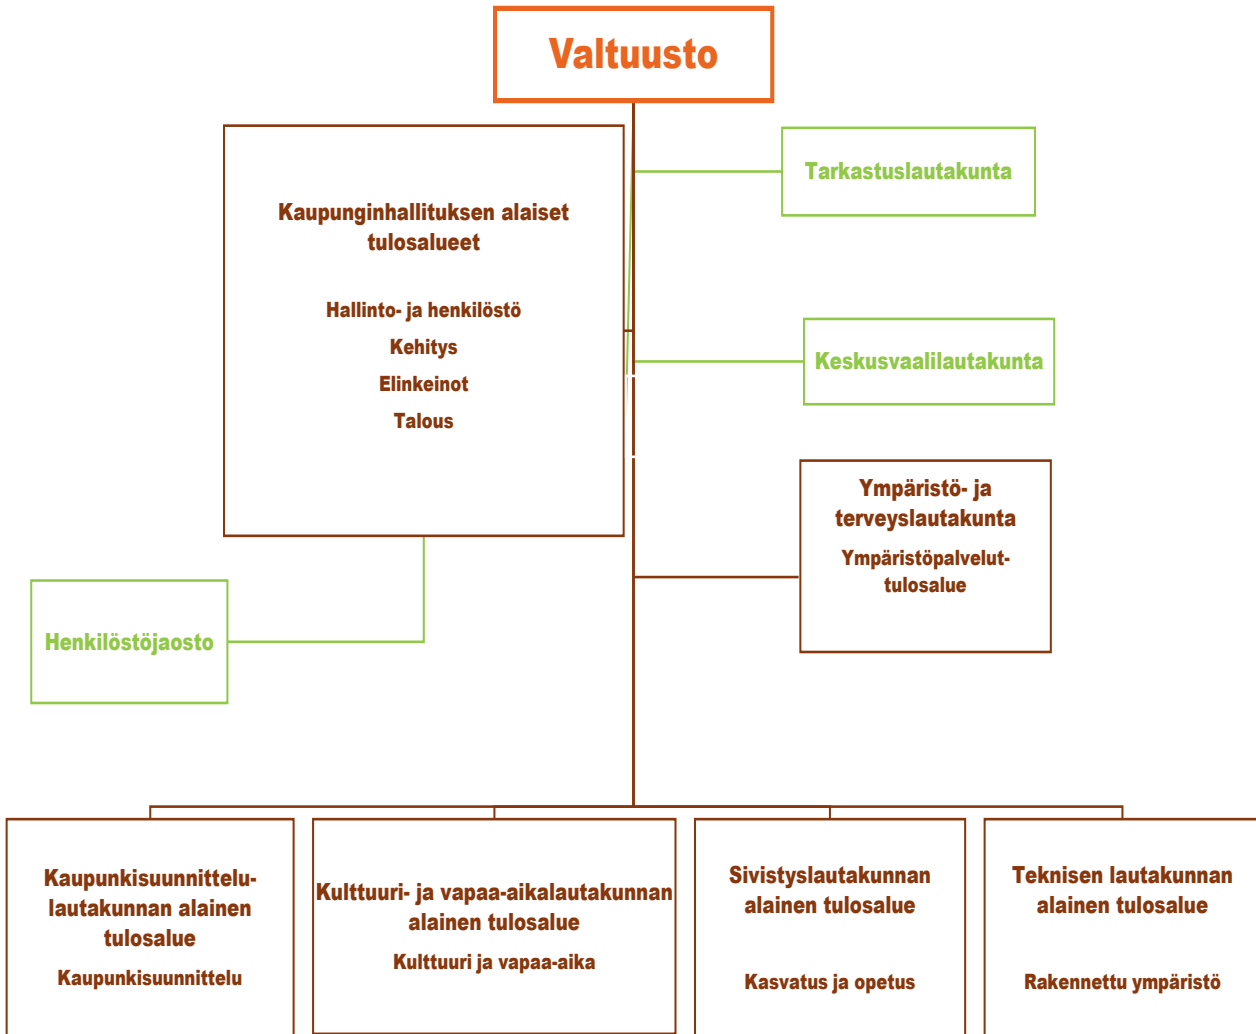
Valtuusto

Kaupunginhallituksen alaiset tulosalueet

Hallinto- ja henkilöstö

Kehitys

Elinkeinot

Talous

Tarkastuslautakunta

Keskusvaalilautakunta

Ympäristö- ja terveyslautakunta

Ympäristöpalvelut-tulosalue

Henkilöstöjaosto

Kaupunkisuunnittelu-lautakunnan alainen tulosalue

Kaupunkisuunnittelu

Kulttuuri- ja vapaa-aikalautakunnan alainen tulosalue

Kulttuuri ja vapaa-aika

Sivistyslautakunnan alainen tulosalue

Kasvatus ja opetus

Teknisen lautakunnan alainen tulosalue

Rakennettu ympäristö